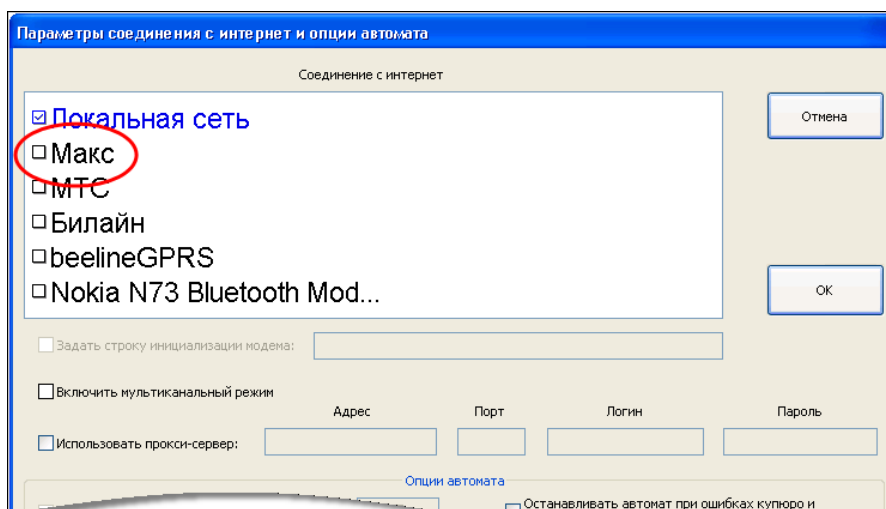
Параметры соединения с интернет и опции автомата

Соединение с интернет

☑ Локальная сеть
☐ Макс
☐ МТС
☐ Билайн
☐ beelineGPRS
☐ Nokia N73 Bluetooth Mod...

Отмена

OK

Задать строку инициализации модема:

Включить мультиканальный режим

Адрес Порт Логин Пароль

Использовать прокси-сервер:

Опции автомата

Останавливать автомат при ошибках купюро и